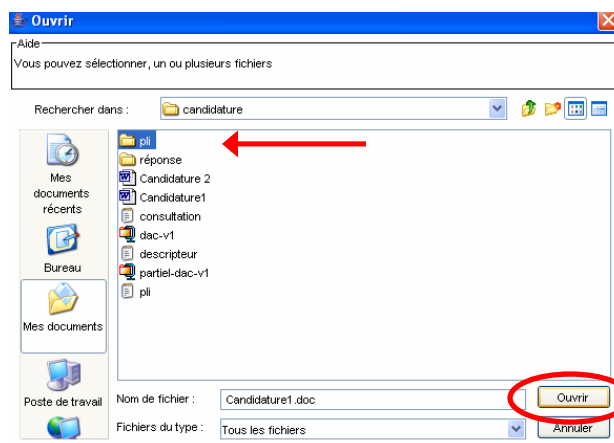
Ouvrir

Aide

Vous pouvez sélectionner, un ou plusieurs fichiers

Rechercher dans : candidature

Mes documents récents

Bureau

Mes documents

Poste de travail

pli
réponse
Candidature 2
Candidature1
consultation
dac-v1
descripteur
partiel-dac-v1
pli

Nom de fichier : Candidature1.doc

Fichiers du type : Tous les fichiers

Ouvrir

Annuler